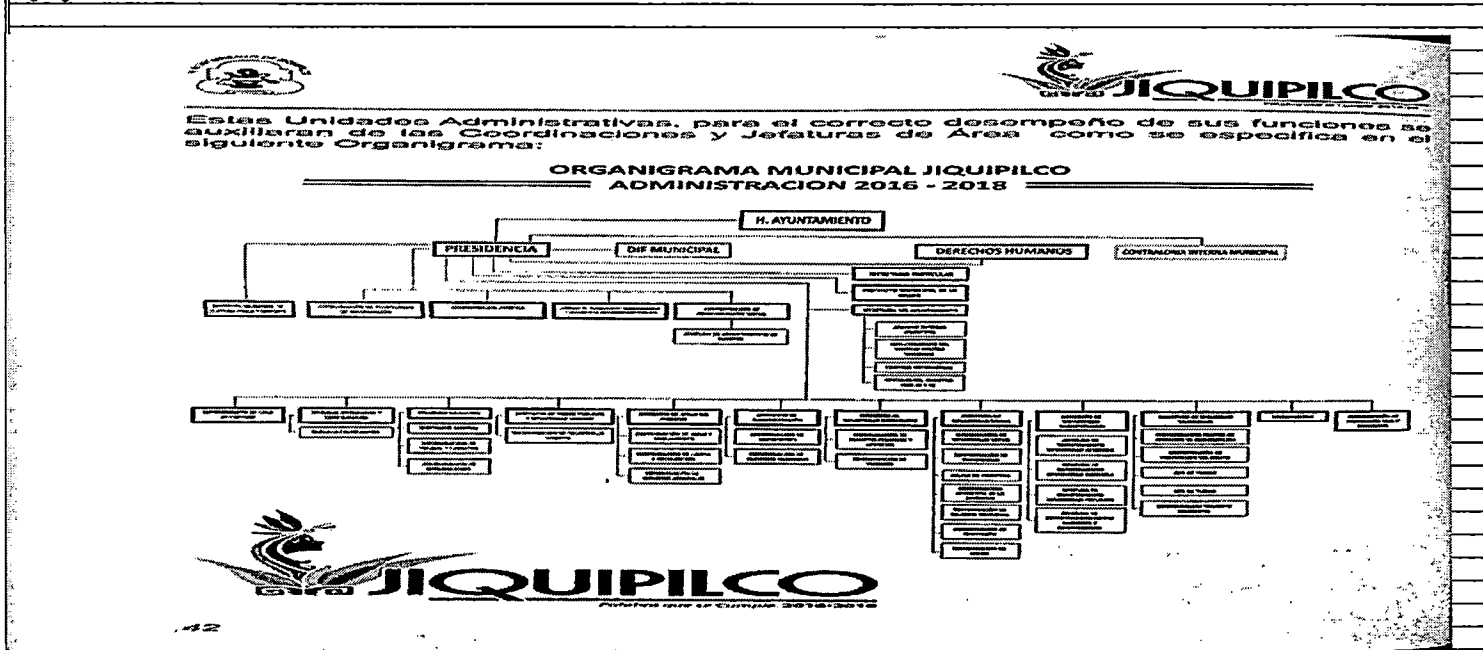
JIQUIPILCO

Estas Unidades Administrativas, para el correcto desempeño de sus funciones se auxiliaran de las Coordinaciones y Jefaturas de Área como se especifica en el siguiente Organigrama:

ORGANIGRAMA MUNICIPAL JIQUIPILCO
ADMINISTRACION 2016 - 2018

H. AYUNTAMIENTO

PRESIDENCIA

DIF MUNICIPAL

DERECHOS HUMANOS

CONTRALORIA INTERNA MUNICIPAL

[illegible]

JIQUIPILCO
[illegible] 2016-2018

42